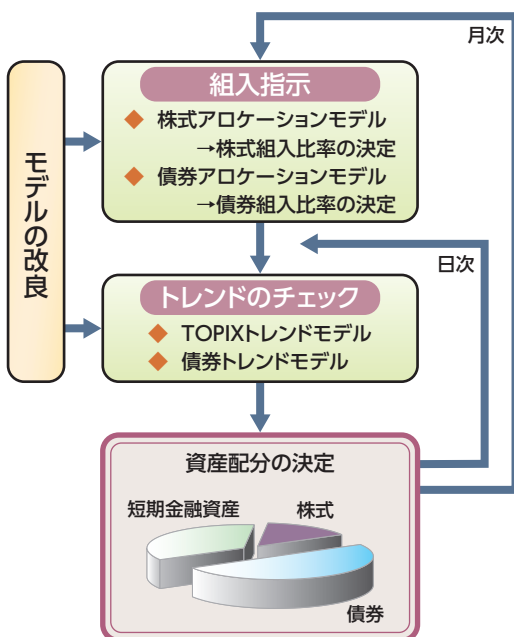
月次

モデルの改良

組入指示

◆ 株式アロケーションモデル
→株式組入比率の決定
◆ 債券アロケーションモデル
→債券組入比率の決定

日次

トレンドのチェック

◆ TOPIXトレンドモデル
◆ 債券トレンドモデル

資産配分の決定

短期金融資産

株式

債券